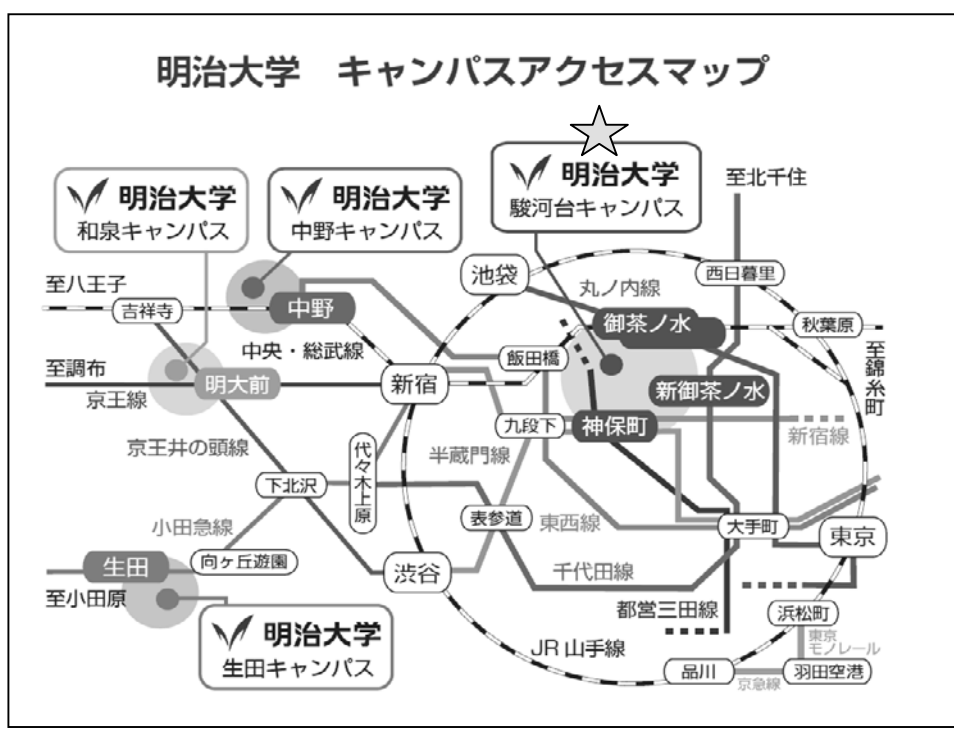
明治大学　キャンパスアクセスマップ

明治大学
駿河台キャンパス

明治大学
和泉キャンパス

明治大学
中野キャンパス

至北千住

至八王子
吉祥寺
中野
池袋
丸ノ内線
西日暮里
御茶ノ水
秋葉原
至錦糸町
中央・総武線
至調布
明大前
新宿
飯田橋
京王線
新御茶ノ水
九段下
神保町
京王井の頭線
新宿線
代々木上原
半蔵門線
下北沢
表参道
東西線
小田急線
大手町
東京
向ヶ丘遊園
生田
渋谷
千代田線
至小田原
浜松町
都営三田線
東京モノレール
明治大学
生田キャンパス
JR 山手線
品川
羽田空港
京急線